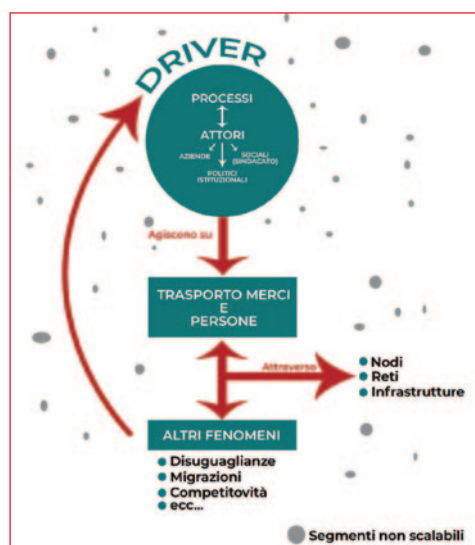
DRIVER

PROCESSI

ATTORI

AZIENDE

SOCIALI (SINDACATO)

POLITICI (ISTITUZIONALI)

Agiscono su

TRASPORTO MERCI E PERSONE

Attraverso

Nodi
Reti
Infrastrutture

ALTRI FENOMENI

Disuguaglianze
Migrazioni
Competitovità
ecc...

Segmenti non scalabili